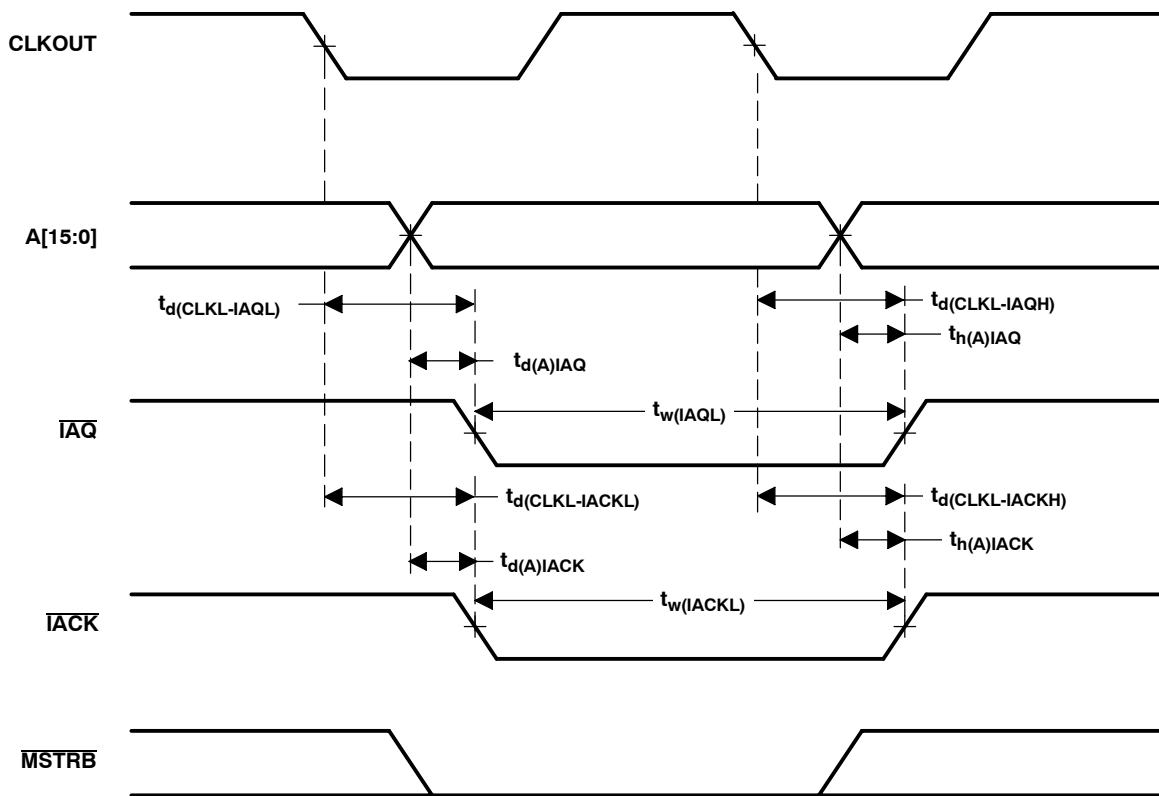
CLKOUT

A[15:0]

$t_{d(CLKL-IAQL)}$

$t_{d(CLKL-IAQH)}$

$t_{h(A)IAQ}$

$t_{d(A)IAQ}$

$\overline{IAQ}$

$t_{w(IAQL)}$

$t_{d(CLKL-IACKL)}$

$t_{d(CLKL-IACKH)}$

$t_{h(A)IACK}$

$t_{d(A)IACK}$

$\overline{IACK}$

$t_{w(IACKL)}$

$\overline{MSTRB}$